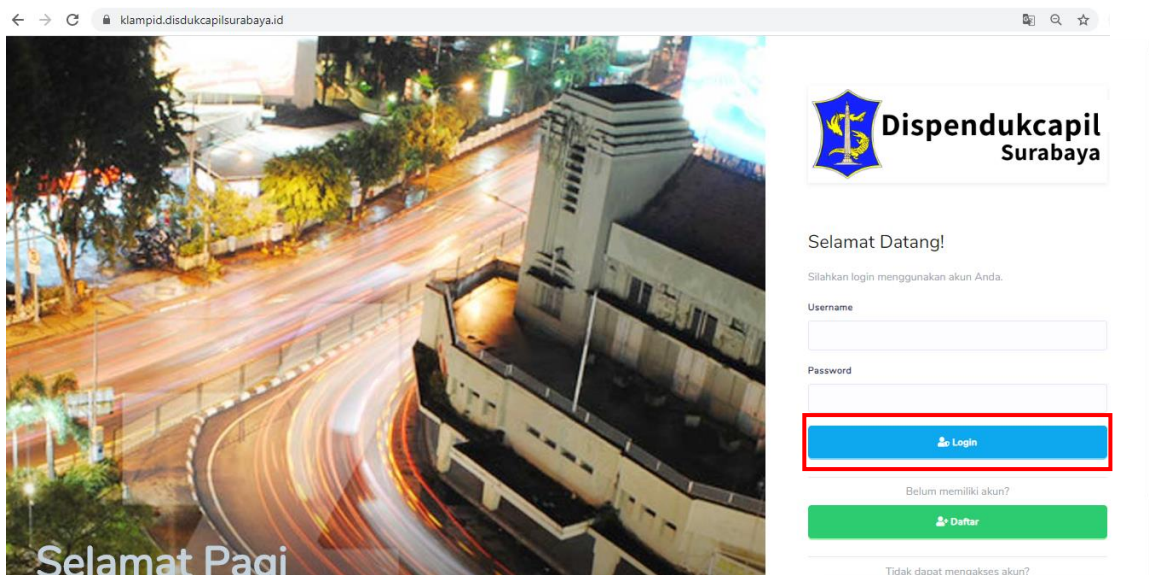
klampid.disdukcapilsurabaya.id

Dispendukcapil
Surabaya

Selamat Datang!

Silahkan login menggunakan akun Anda.

Username

Password

Login

Belum memiliki akun?

Daftar

Tidak dapat mengakses akun?

Selamat Pagi